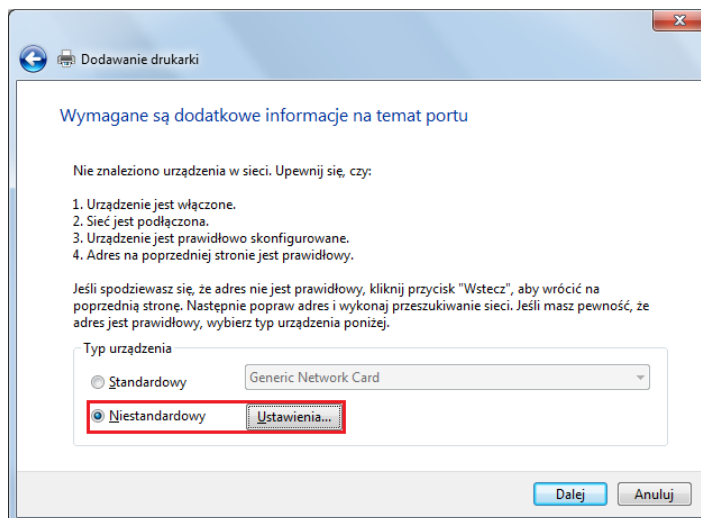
Dodawanie drukarki

Wymagane są dodatkowe informacje na temat portu

Nie znaleziono urządzenia w sieci. Upewnij się, czy:

1. Urządzenie jest włączone.
2. Sieć jest podłączona.
3. Urządzenie jest prawidłowo skonfigurowane.
4. Adres na poprzedniej stronie jest prawidłowy.

Jeśli spodziewasz się, że adres nie jest prawidłowy, kliknij przycisk "Wstecz", aby wrócić na poprzednią stronę. Następnie popraw adres i wykonaj przeszukiwanie sieci. Jeśli masz pewność, że adres jest prawidłowy, wybierz typ urządzenia poniżej.

Typ urządzenia

Standardowy Generic Network Card

Niestandardowy Ustawienia...

Dalej Anuluj